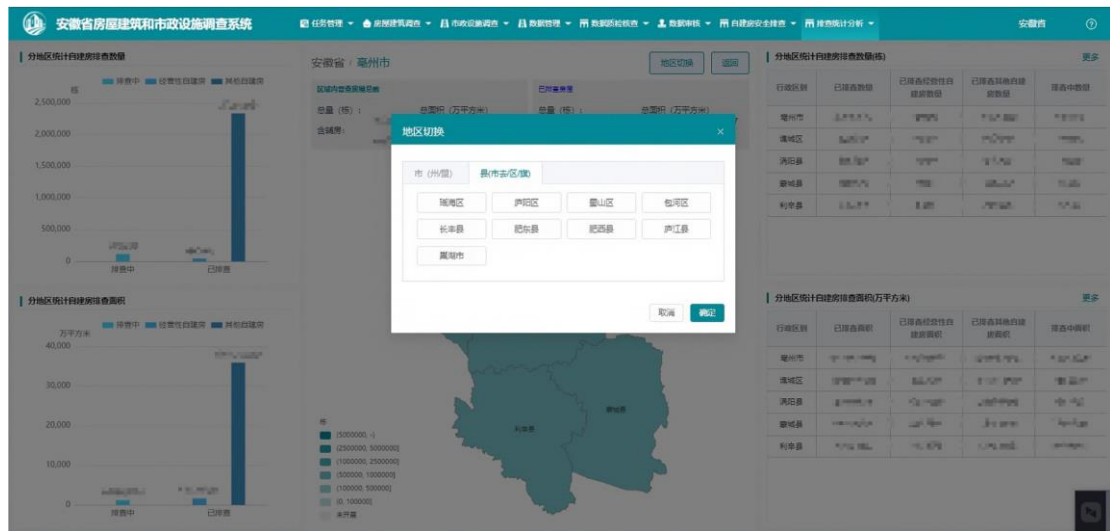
安徽省房屋建筑和市政设施调查系统

任务管理 ▾ 房屋建筑调查 ▾ 市政设施调查 ▾ 数据管理 ▾ 数据质检核查 ▾ 数据审核 ▾ 自建房安全排查 ▾ 排查统计分析 ▾

安徽省

分地区统计自建房排查数量

栋

排查中 经营性自建房 其他自建房

2,500,000
2,000,000
1,500,000
1,000,000
500,000
0

排查中 已排查

分地区统计自建房排查面积

万平方米

排查中 经营性自建房 其他自建房

40,000
30,000
20,000
10,000
0

排查中 已排查

安徽省 / 亳州市

地区切换 返回

区域内自查房屋总数

总量（栋）： 总面积（万平方米）

含铺房：

已排查房屋

总量（栋）： 总面积（万平方米）

地区切换

市（州/盟） 县(市去/区/旗)

瑶海区 庐阳区 蜀山区 包河区
长丰县 肥东县 肥西县 庐江县
巢湖市

取消 确定

利辛县

蒙城县

(5000000, -)
(2500000, 5000000]
(1000000, 2500000]
(500000, 1000000]
(100000, 500000]
(0, 100000]
未开展

分地区统计自建房排查数量(栋)

更多

| 行政区划 | 已排查数量 | 已排查经营性自建房数量 | 已排查其他自建房数量 | 排查中数量 |
|---|---|---|---|---|
| 亳州市 | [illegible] | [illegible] | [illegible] | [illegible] |
| 谯城区 | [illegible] | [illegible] | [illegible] | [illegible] |
| 涡阳县 | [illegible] | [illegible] | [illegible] | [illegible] |
| 蒙城县 | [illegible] | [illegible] | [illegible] | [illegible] |
| 利辛县 | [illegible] | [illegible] | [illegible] | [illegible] |

分地区统计自建房排查面积(万平方米)

更多

| 行政区划 | 已排查面积 | 已排查经营性自建房面积 | 已排查其他自建房面积 | 排查中面积 |
|---|---|---|---|---|
| 亳州市 | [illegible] | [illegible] | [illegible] | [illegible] |
| 谯城区 | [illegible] | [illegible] | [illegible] | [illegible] |
| 涡阳县 | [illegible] | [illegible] | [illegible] | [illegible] |
| 蒙城县 | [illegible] | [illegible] | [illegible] | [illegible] |
| 利辛县 | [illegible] | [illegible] | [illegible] | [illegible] |